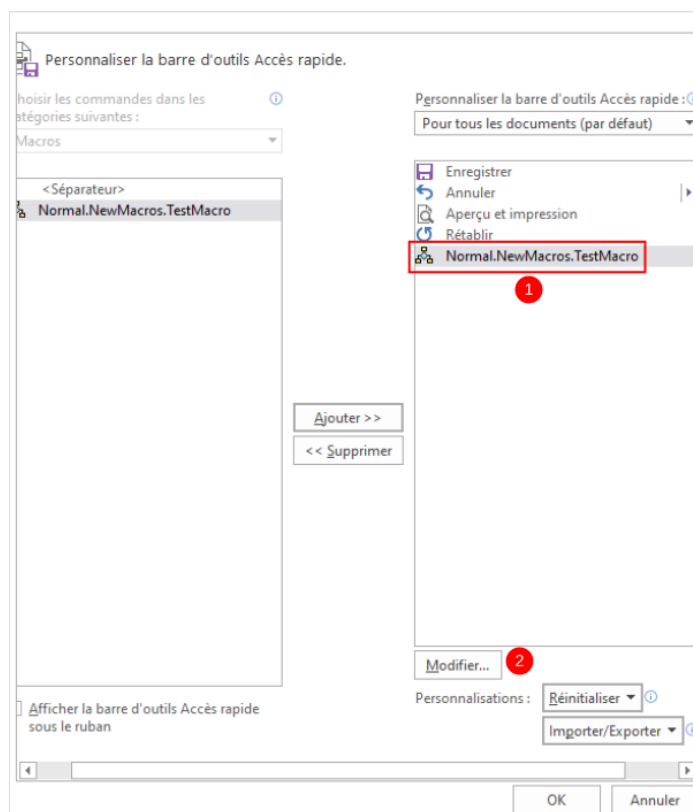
Personnaliser la barre d'outils Accès rapide.

hoisir les commandes dans les atégories suivantes :

Macros

<Séparateur>
Normal.NewMacros.TestMacro

Ajouter >>
<< Supprimer

Personnaliser la barre d'outils Accès rapide :

Pour tous les documents (par défaut)

Enregistrer
Annuler
Aperçu et impression
Rétablir
Normal.NewMacros.TestMacro

1

Modifier...

2

Afficher la barre d'outils Accès rapide sous le ruban

Personnalisations :
Réinitialiser
Importer/Exporter

OK
Annuler